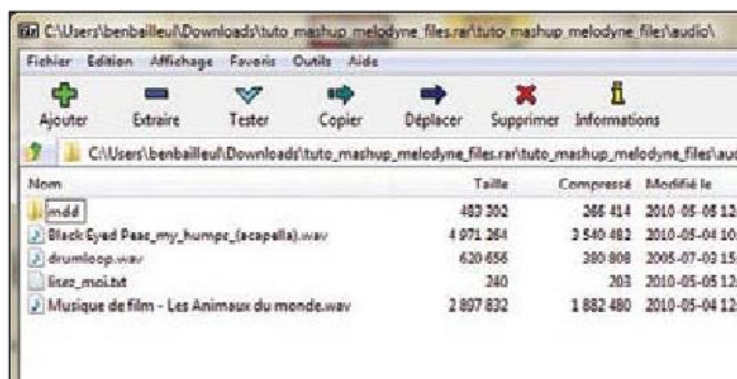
C:\Users\benbailleul\Downloads\tuto_mashup_melodyne_files.rar\tuto_mashup_melodyne_files\audio\

Fichier Edition Affichage Favoris Outils Aide

Ajouter Extraire Tester Copier Déplacer Supprimer Informations

C:\Users\benbailleul\Downloads\tuto_mashup_melodyne_files.rar\tuto_mashup_melodyne_files\auc

| Nom | Taille | Compressé | Modifié le |
|---|---|---|---|
| mdd | 483 302 | 265 414 | 2010-05-05 12 |
| Black Eyed Peas_my_humps_(acapella).wav | 4 971 264 | 3 540 482 | 2010-05-04 10 |
| drumloop.wav | 620 656 | 380 808 | 2005-07-03 15 |
| lisez_moi.txt | 240 | 203 | 2010-05-05 12 |
| Musique de film - Les Animaux du monde.wav | 2 897 832 | 1 882 480 | 2010-05-04 12 |